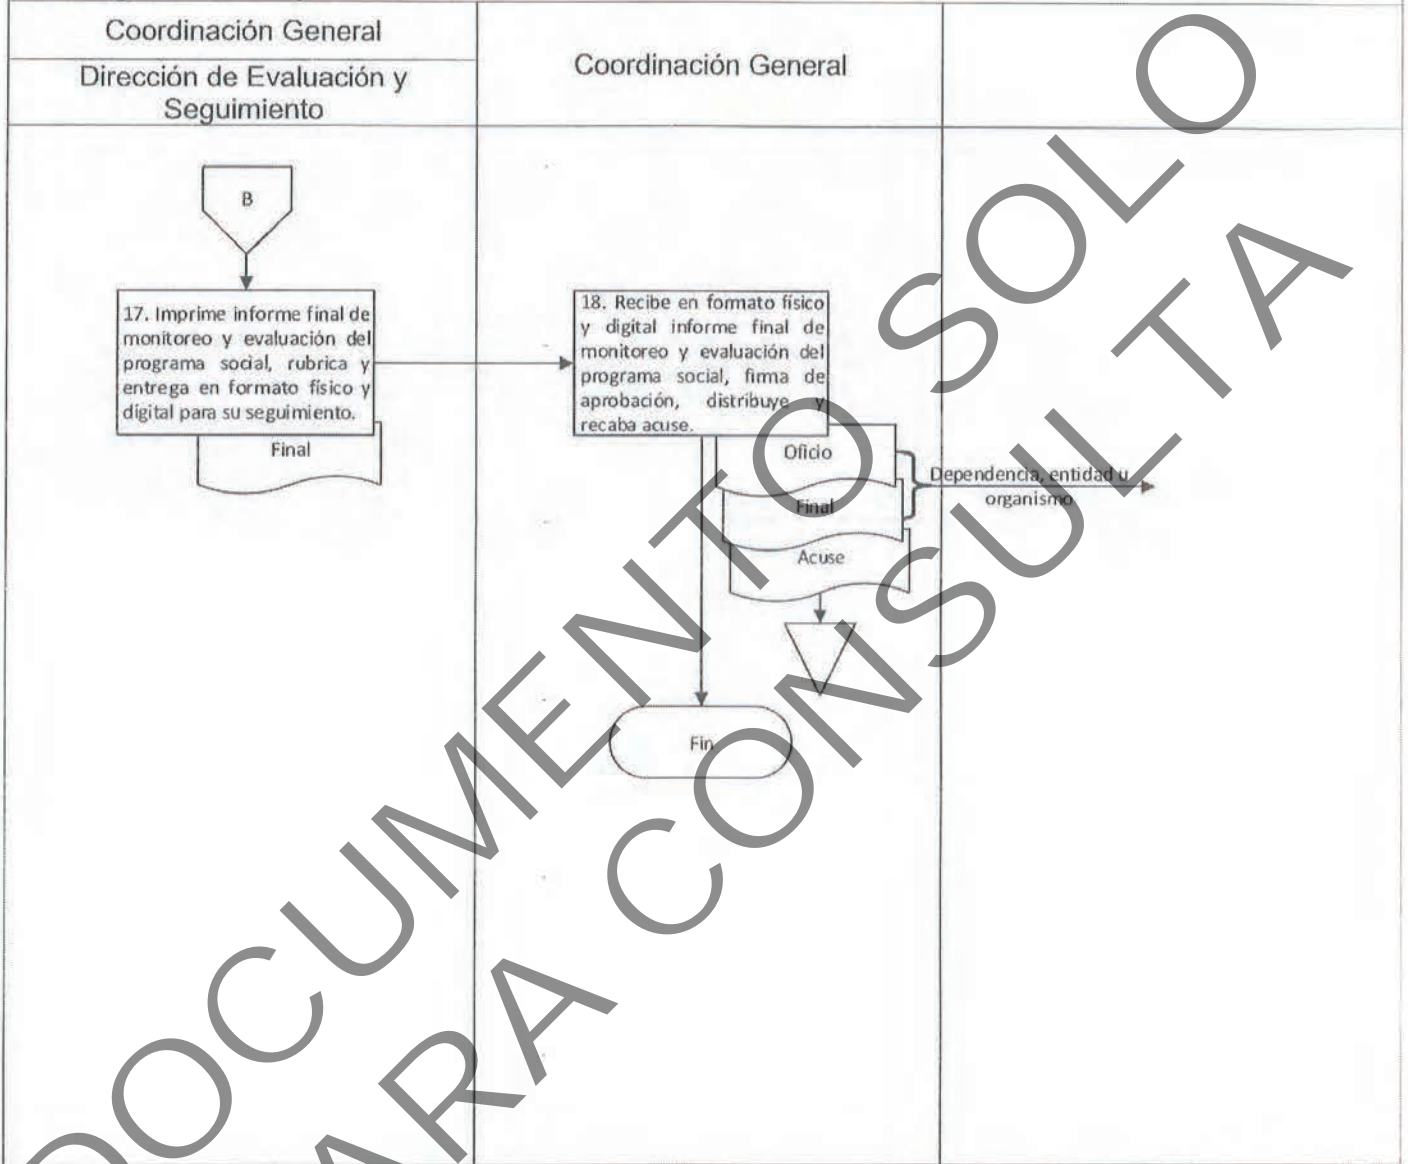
Coordinación General

Dirección de Evaluación y Seguimiento

Coordinación General

B

17. Imprime informe final de monitoreo y evaluación del programa social, rubrica y entrega en formato físico y digital para su seguimiento.

Final

18. Recibe en formato físico y digital informe final de monitoreo y evaluación del programa social, firma de aprobación, distribuye y recaba acuse.

Oficio

Final

Acuse

Dependencia, entidad u organismo

Fin

DOCUMENTO SOLO PARA CONSULTA